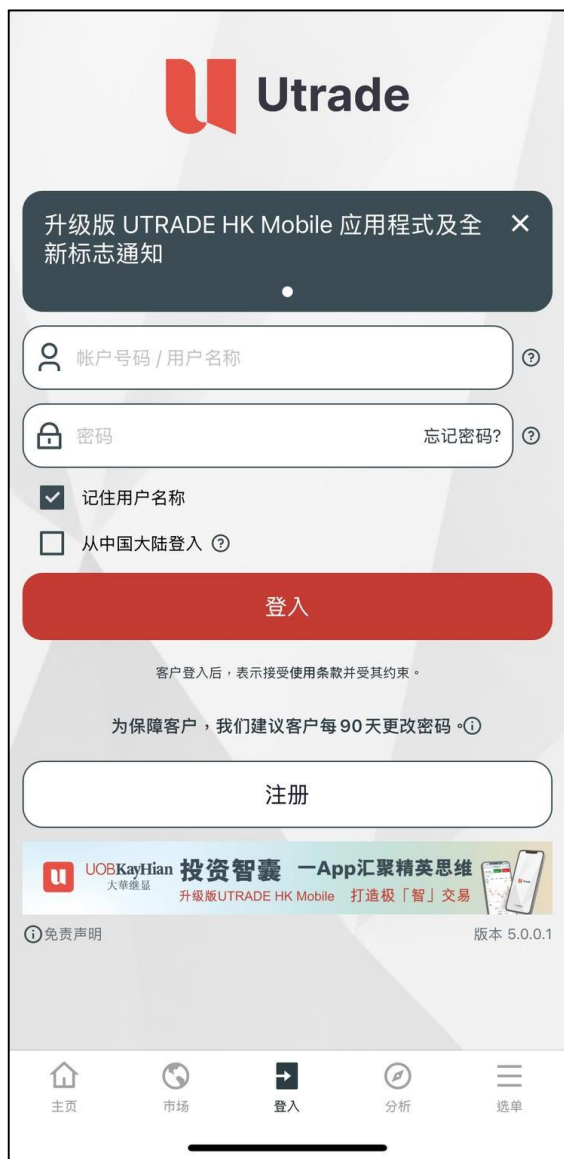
Utrade

升级版 UTRADE HK Mobile 应用程式及全新标志通知 ✕

帐户号码 / 用户名称 ?

密码 忘记密码? ?

记住用户名称

从中国大陆登入 ?

登入

客户登入后，表示接受使用条款并受其约束。

为保障客户，我们建议客户每90天更改密码。ⓘ

注册

UOBKayHian 大華繼顯 投资智囊 一App汇聚精英思维 升级版UTRADE HK Mobile 打造极「智」交易

ⓘ免责声明 版本 5.0.0.1

主页 市场 登入 分析 选单